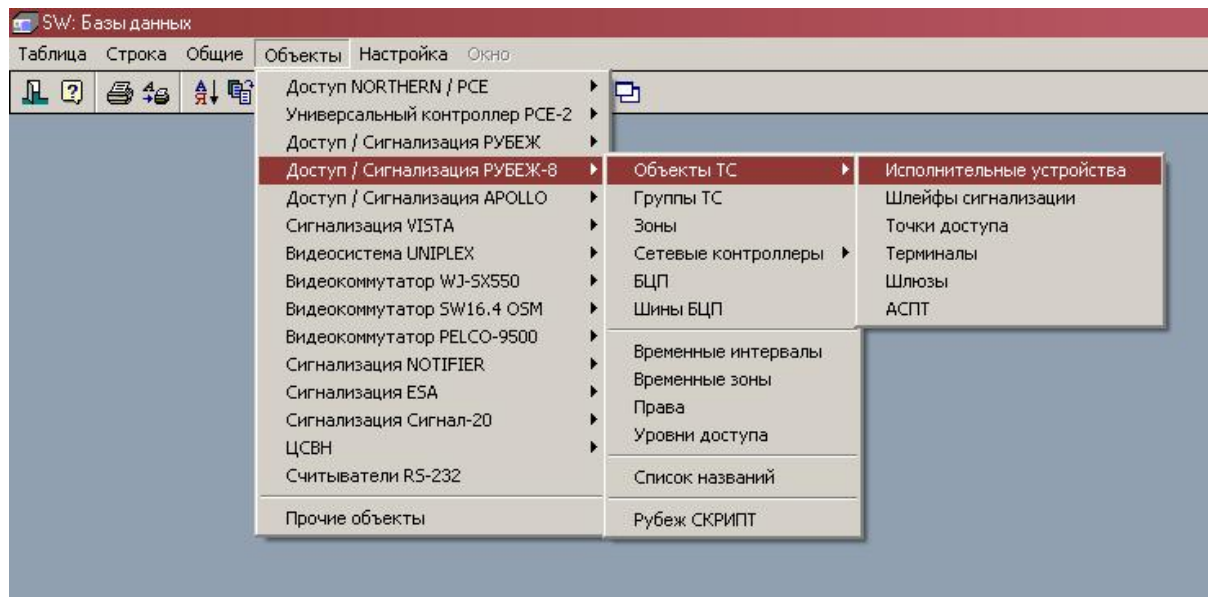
SW: Базы данных

Таблица Строка Общие Объекты Настройка Окно

Доступ NORTHERN / PCE
Универсальный контроллер PCE-2
Доступ / Сигнализация РУБЕЖ
Доступ / Сигнализация РУБЕЖ-8
Доступ / Сигнализация APOLLO
Сигнализация VISTA
Видеосистема UNIPLEX
Видеокоммутатор WJ-SX550
Видеокоммутатор SW16.4 OSM
Видеокоммутатор PELCO-9500
Сигнализация NOTIFIER
Сигнализация ESA
Сигнализация Сигнал-20
ЦСВН
Считыватели RS-232

Прочие объекты

Объекты ТС
Группы ТС
Зоны
Сетевые контроллеры
БЦП
Шины БЦП

Временные интервалы
Временные зоны
Права
Уровни доступа

Список названий

Рубеж СКРИПТ

Исполнительные устройства
Шлейфы сигнализации
Точки доступа
Терминалы
Шлюзы
АСПТ